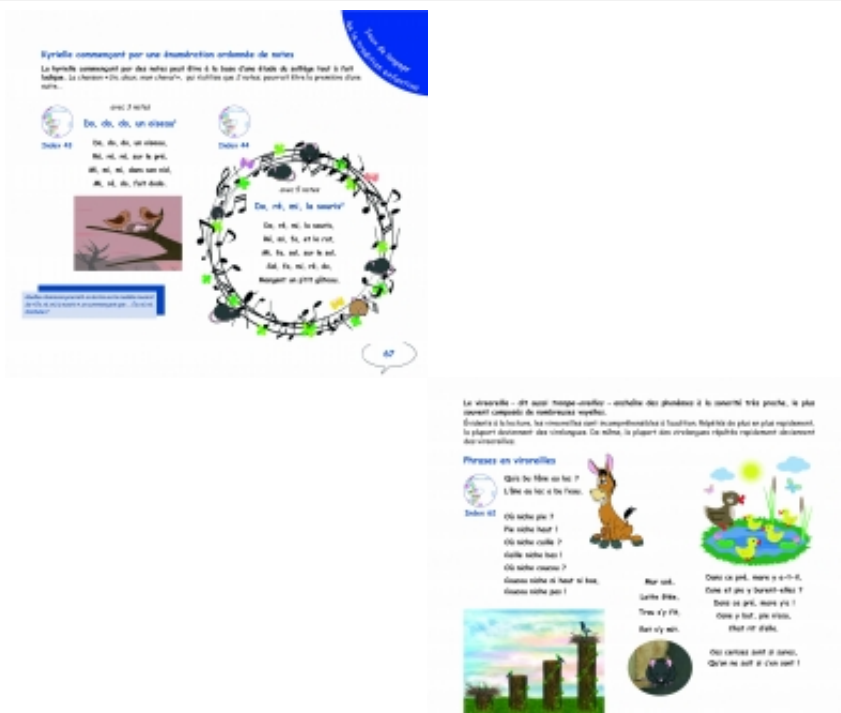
Jeux de langue de la tradition enfantine

Kyrielle commençant par une énumération ordonnée de notes

La kyrielle commençant par des notes peut être à la base d'une étude de solfège tout à fait ludique. La chanson « Do, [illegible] », qui n'utilise que 3 notes, pourrait être la première d'une suite...

avec 3 notes

Do, do, do, un oiseau

Index 43

Do, do, do, un oiseau,
Ré, ré, ré, sur le pré,
Mi, mi, mi, dans son nid,
Mi, ré, do, l'ont dodo.

Index 44

avec 5 notes

Do, ré, mi, la souris

Do, ré, mi, la souris,
Ré, mi, fa, et le rat,
Mi, fa, sol, sur le sol,
Sol, fa, mi, ré, do,
Mangent un p'tit gâteau.

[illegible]

67

Les virerelles – dit aussi Trompe-oreilles – enchaîne des phonèmes à la sonorité très proche, le plus souvent composés de nombreuses voyelles.
Évidente à la lecture, les virerelles sont incompréhensibles à l'audition. Répétés de plus en plus rapidement, la plupart deviennent des virelangues. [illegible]

Phrases en virerelles

Index 45

Quiz ba fille au lac ?
L'âne au lac a lu l'eau.

Où niche pie ?
Pie niche haut !
Où niche caille ?
Caille niche bas !
Où niche coucou ?
Coucou niche ni haut ni bas,
Coucou niche pas !

Mar sot,
Lutin Bête,
Tros s'y fit,
Ran s'y mit.

Dans ce pré, mare y a-t-il,
Cane et pie y barent-elles ?
Dans ce pré, mare y a !
Cane y but, pie aussi,
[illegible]

Ces cerises sont si sûres,
Qu'on ne sait si c'en sont !